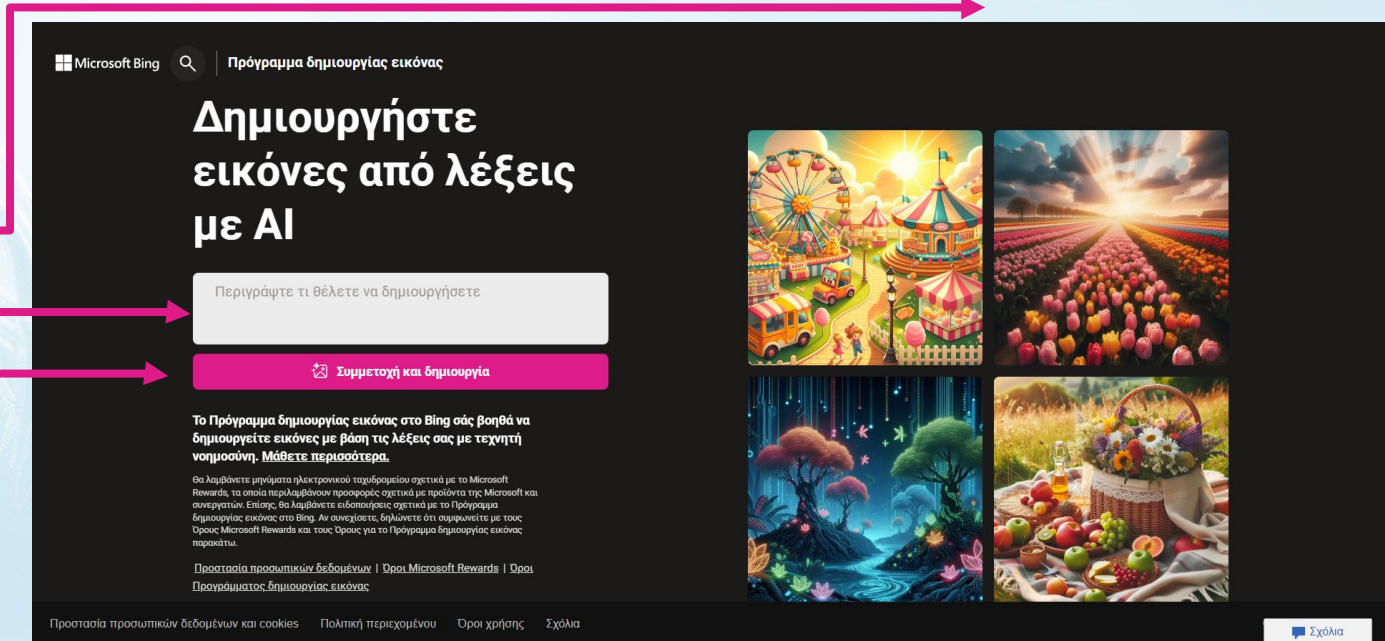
Microsoft Bing

Πρόγραμμα δημιουργίας εικόνας

Δημιουργήστε εικόνες από λέξεις με AI

Περιγράψτε τι θέλετε να δημιουργήσετε

Συμμετοχή και δημιουργία

Το Πρόγραμμα δημιουργίας εικόνας στο Bing σάς βοηθά να δημιουργείτε εικόνες με βάση τις λέξεις σας με τεχνητή νοημοσύνη. Μάθετε περισσότερα.

Θα λαμβάνετε μηνύματα ηλεκτρονικού ταχυδρομείου σχετικά με το Microsoft Rewards, τα οποία περιλαμβάνουν προσφορές σχετικά με προϊόντα της Microsoft και συνεργατών. Επίσης, θα λαμβάνετε ειδοποιήσεις σχετικά με το Πρόγραμμα δημιουργίας εικόνας στο Bing. Αν συνεχίσετε, δηλώνετε ότι συμφωνείτε με τους Όρους Microsoft Rewards και τους Όρους για το Πρόγραμμα δημιουργίας εικόνας παρακάτω.

Προστασία προσωπικών δεδομένων | Όροι Microsoft Rewards | Όροι Προγράμματος δημιουργίας εικόνας

Προστασία προσωπικών δεδομένων και cookies Πολιτική περιεχομένου Όροι χρήσης Σχόλια

Σχόλια